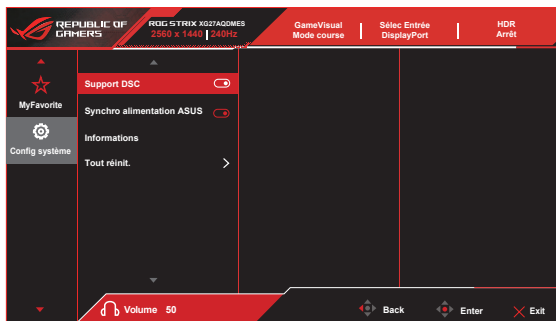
REPUBLIC OF GAMERS

ROG STRIX XG27AQDMES
2560 x 1440 | 240Hz

GameVisual
Mode course

Sélec Entrée
DisplayPort

HDR
Arrêt

MyFavorite

Config système

Support DSC

Synchro alimentation ASUS

Informations

Tout réinit.

Volume 50

Back

Enter

Exit